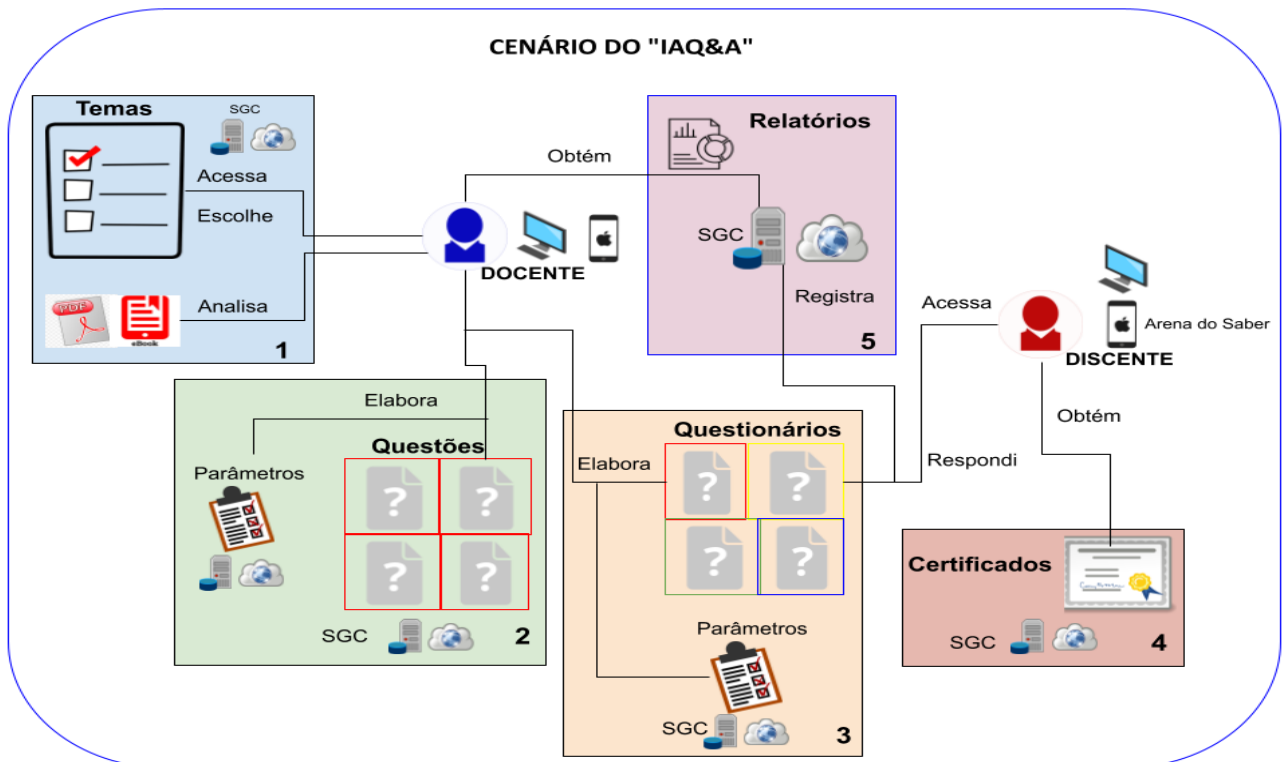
CENÁRIO DO "IAQ&A"

Temas
SGC
Acessa
Escolhe
PDF
eBook
Analisa
1

Obtém
DOCENTE

Relatórios
SGC
Registra
5

Acessa
DISCENTE
Arena do Saber
Obtém

Elabora
Questões
Parâmetros
?
?
?
?
SGC
2

Questionários
Elabora
?
?
?
?
Respondi
Parâmetros
SGC
3

Certificados
SGC
4